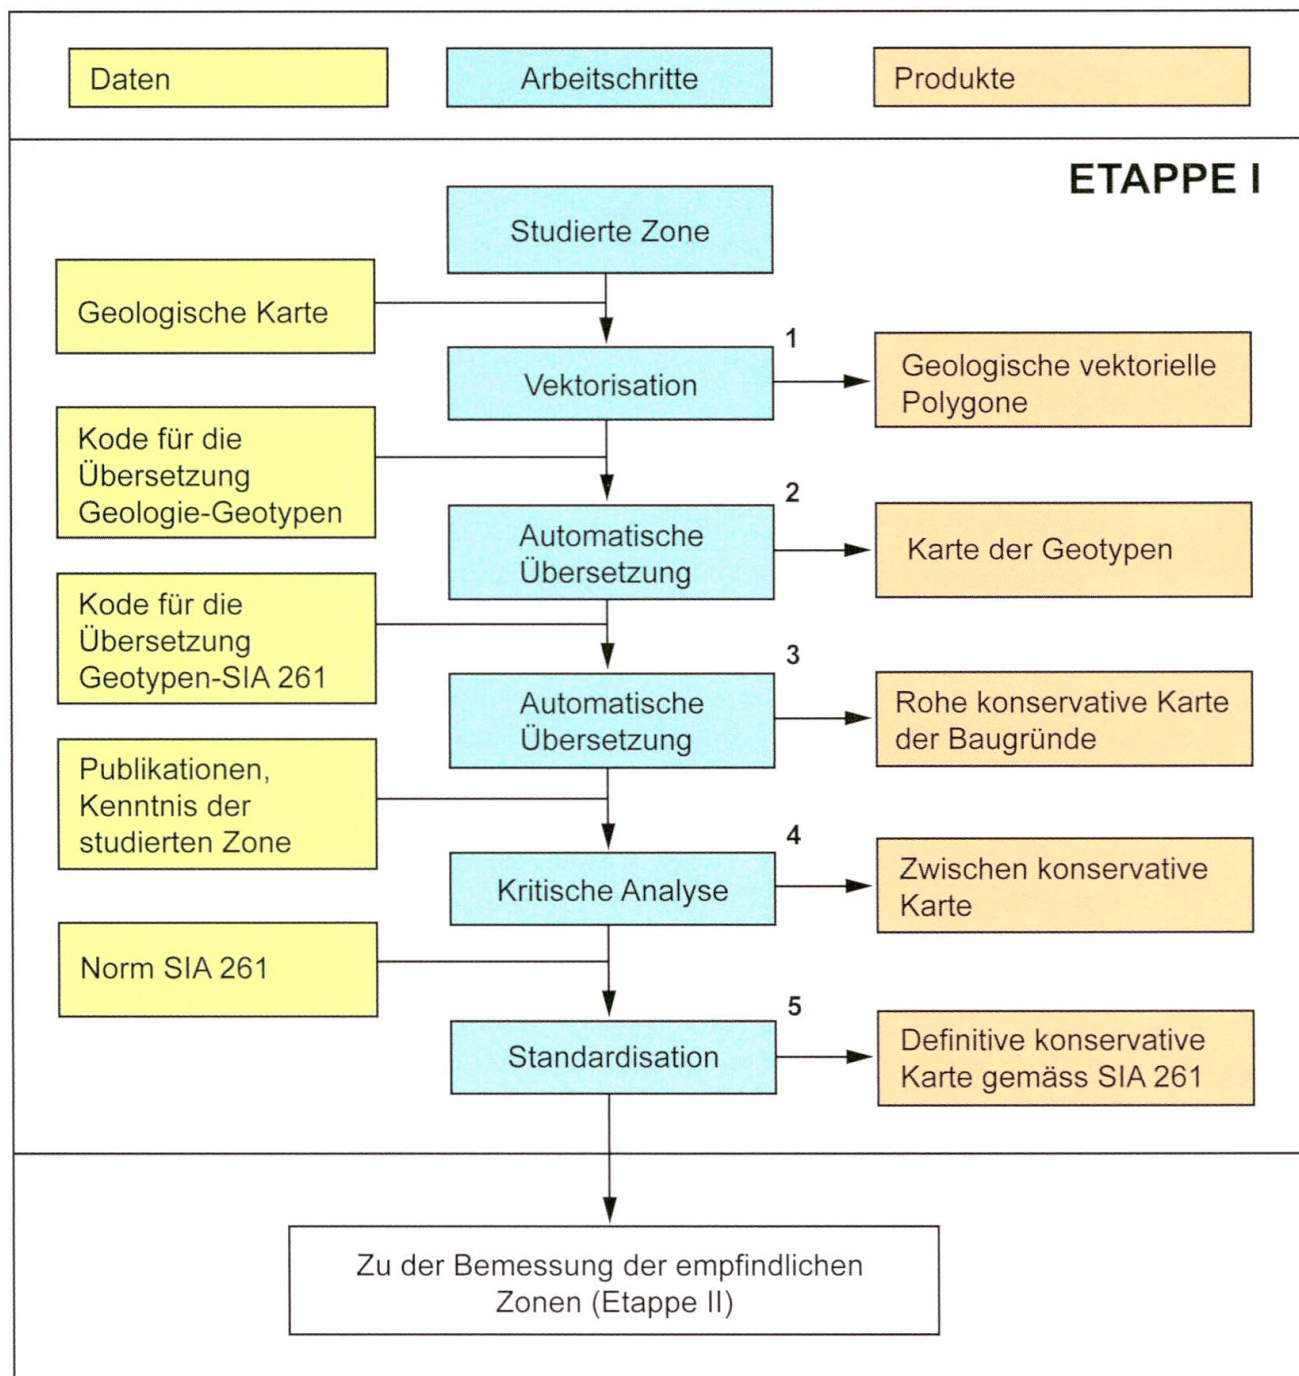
Daten

Arbeitschritte

Produkte

ETAPPE I

Studierte Zone

Geologische Karte

1

Vektorisation

Geologische vektorielle Polygone

Kode für die Übersetzung Geologie-Geotypen

2

Automatische Übersetzung

Karte der Geotypen

Kode für die Übersetzung Geotypen-SIA 261

3

Automatische Übersetzung

Rohe konservative Karte der Baugründe

Publikationen, Kenntnis der studierten Zone

4

Kritische Analyse

Zwischen konservative Karte

Norm SIA 261

5

Standardisation

Definitive konservative Karte gemäss SIA 261

Zu der Bemessung der empfindlichen Zonen (Etappe II)